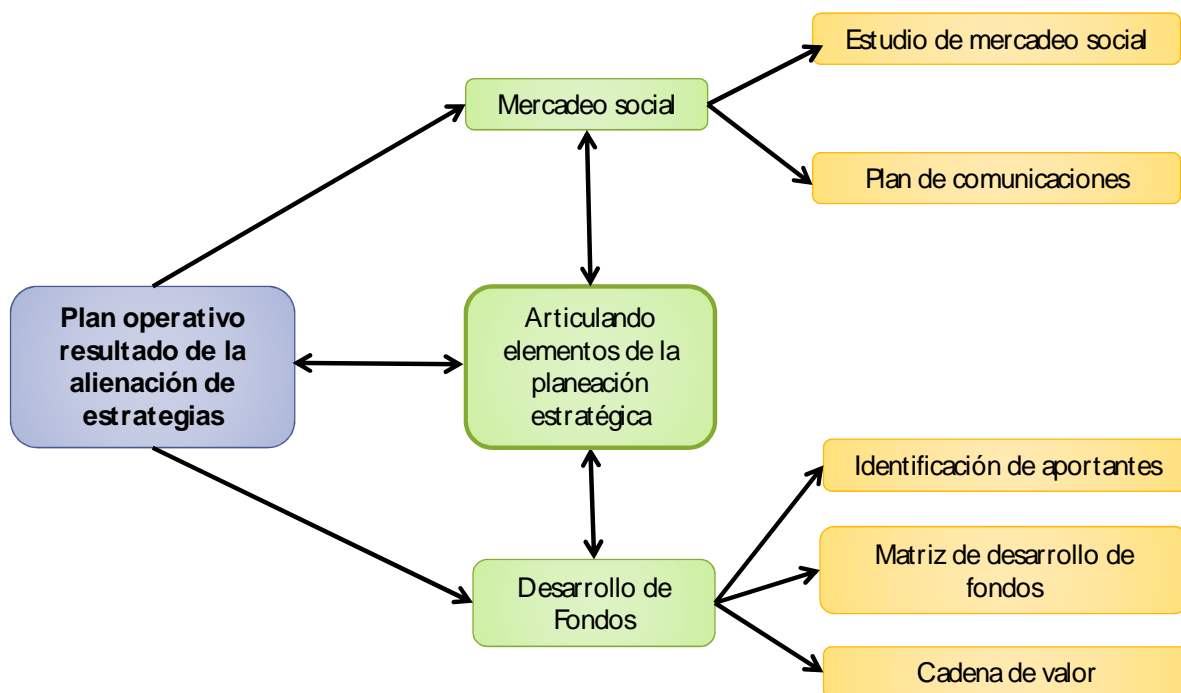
Estudio de mercadeo social

Mercadeo social

Plan de comunicaciones

Plan operativo resultado de la alienación de estrategias

Articulando elementos de la planeación estratégica

Identificación de aportantes

Matriz de desarrollo de fondos

Desarrollo de Fondos

Cadena de valor